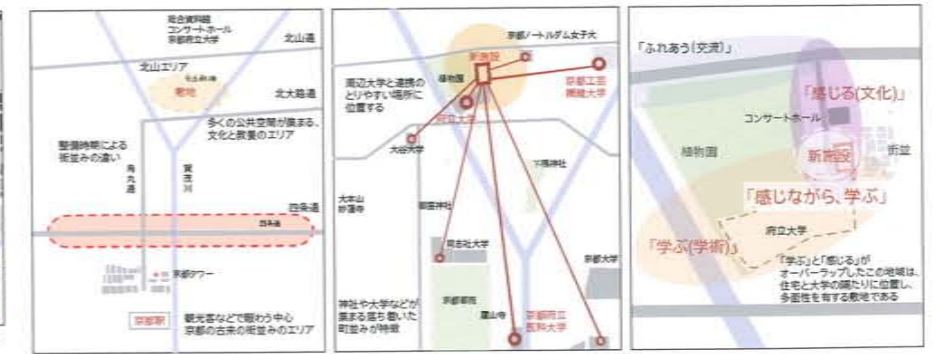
総合資料館
コンサートホール
京都府立大学

北山通

北山エリア
敷地

北大路通

多くの公共空間が集まる、文化と教養のエリア

整備時期による街並みの違い

烏丸通

賀茂川

四条通

京都タワー

京都駅

観光客などで賑わう中心
京都の古来の街並みのエリア

京都ノートルダム女子大

新施設
植物園

周辺大学と連携のとりやすい場所に位置する

京都工芸繊維大学

府立大学

大谷大学

下鴨神社

大本山妙蓮寺

御霊神社

同志社大学

京都大学

京都御苑

廬山寺

京都府立医科大学

神社や大学などが集まる落ち着いた町並みが特徴

「ふれあう(交流)」

「感じる(文化)」

コンサートホール

植物園

新施設

府立

「感じながら、学ぶ」

「学ぶ(学術)」

府立大学

「学ぶ」と「感じる」がオーバーラップしたこの地域は、住宅と大学の隣たりに位置し、多面性を有する敷地である